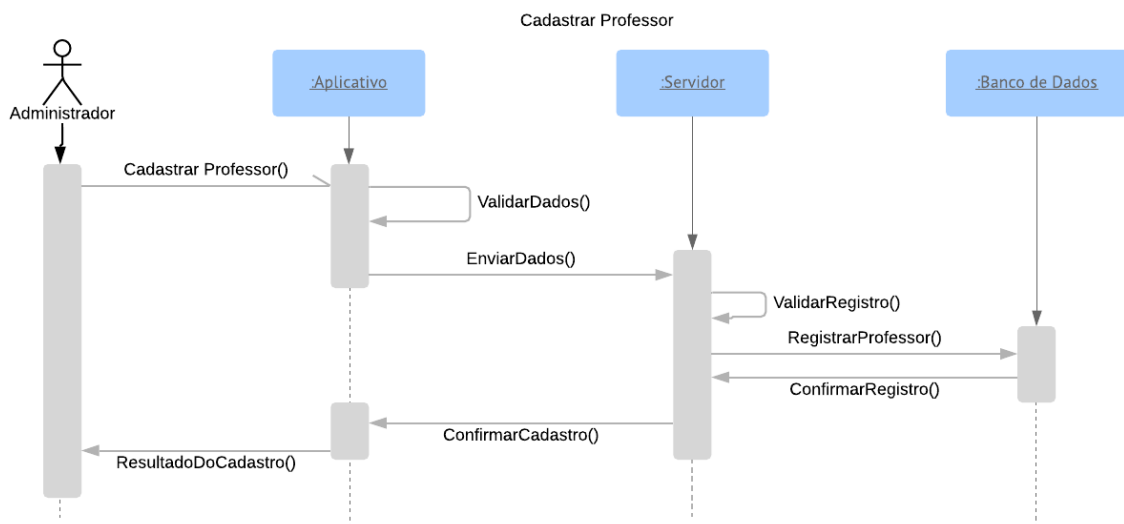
Cadastrar Professor

Administrador

:Aplicativo

:Servidor

:Banco de Dados

Cadastrar Professor()

ValidarDados()

EnviarDados()

ValidarRegistro()

RegistrarProfessor()

ConfirmarRegistro()

ConfirmarCadastro()

ResultadoDoCadastro()